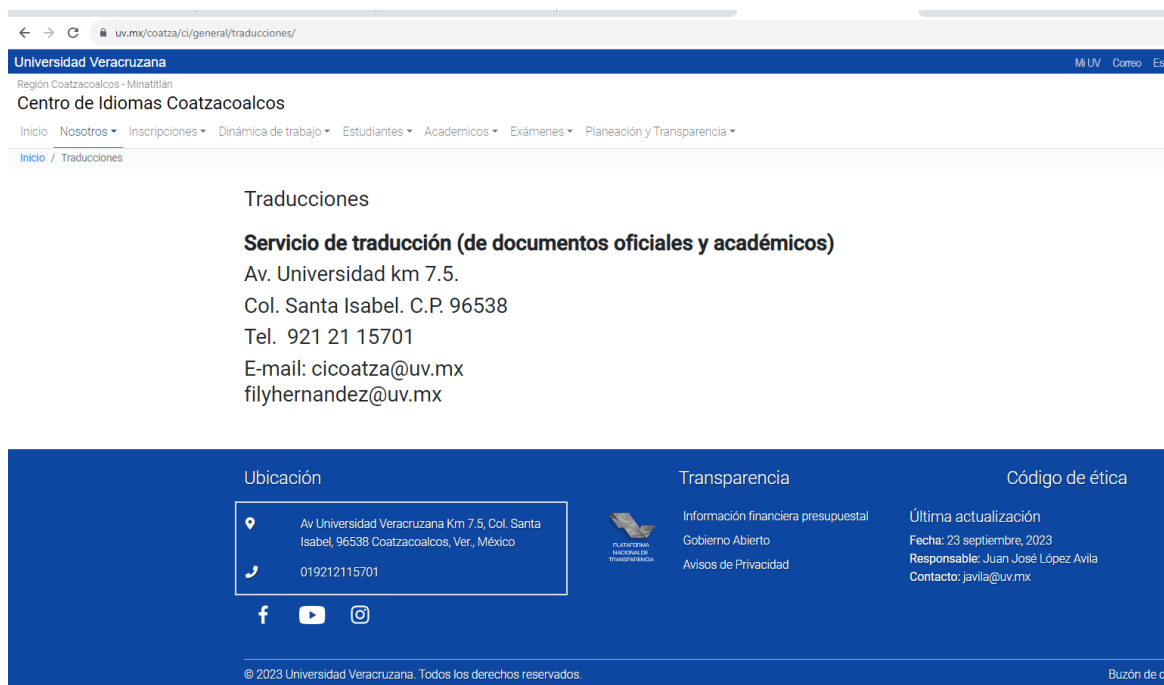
uv.mx/coatza/ci/general/traducciones/

Universidad Veracruzana

Mi UV Correo Es

Región Coatzacoalcos - Minatitlán

Centro de Idiomas Coatzacoalcos

Inicio Nosotros ▾ Inscripciones ▾ Dinámica de trabajo ▾ Estudiantes ▾ Academicos ▾ Exámenes ▾ Planeación y Transparencia ▾

Inicio / Traducciones

Traducciones

**Servicio de traducción (de documentos oficiales y académicos)**

Av. Universidad km 7.5.

Col. Santa Isabel. C.P. 96538

Tel. 921 21 15701

E-mail: cicoatza@uv.mx
filyhernandez@uv.mx

Ubicación

Av Universidad Veracruzana Km 7.5, Col. Santa Isabel, 96538 Coatzacoalcos, Ver., México

019212115701

Transparencia

PLATAFORMA NACIONAL DE TRANSPARENCIA

Información financiera presupuestal

Gobierno Abierto

Avisos de Privacidad

Código de ética

Última actualización

**Fecha:** 23 septiembre, 2023

**Responsable:** Juan José López Avila

**Contacto:** javila@uv.mx

© 2023 Universidad Veracruzana. Todos los derechos reservados.

Buzón de c